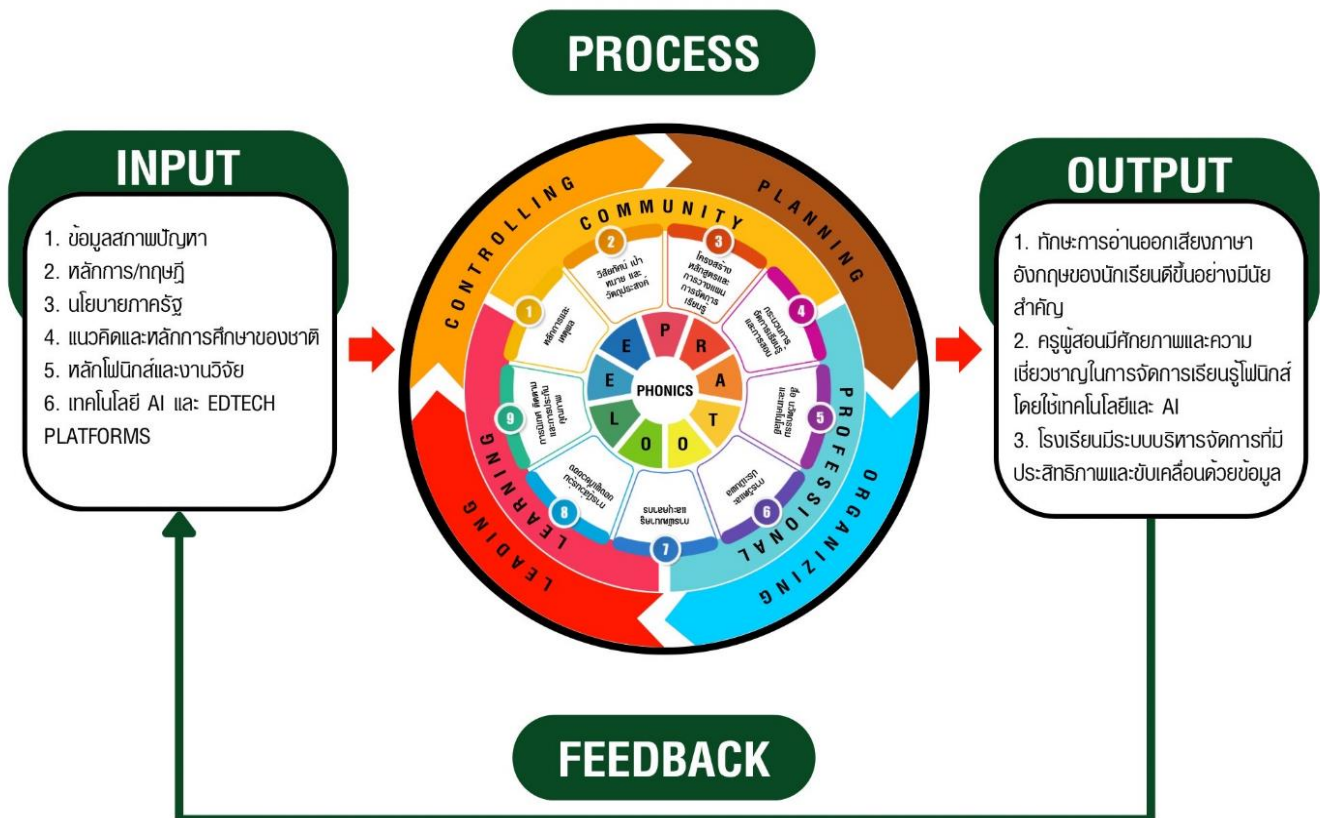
PROCESS

INPUT

1. ข้อมูลสภาพปัญหา
2. หลักการ/ทฤษฎี
3. นโยบายภาครัฐ
4. แนวคิดและหลักการศึกษาของชาติ
5. หลักโฟนิกส์และงานวิจัย
6. เทคโนโลยี AI และ EDTECH PLATFORMS

CONTROLLING
PLANNING
COMMUNITY
PROFESSIONAL
ORGANIZING
LEADING
LEARNING

1 หลักการและเหตุผล
2 วิสัยทัศน์ เป้าหมาย และวัตถุประสงค์
3 โครงสร้างหลักสูตรและการวางแผนการจัดการเรียนรู้
4 กระบวนการจัดการเรียนรู้และการสอน
5 สื่อ นวัตกรรมและเทคโนโลยี
6 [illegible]
7 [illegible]
8 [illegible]
9 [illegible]

P
R
A
T
O
O
L
E
E
PHONICS

OUTPUT

1. ทักษะการอ่านออกเสียงภาษาอังกฤษของนักเรียนดีขึ้นอย่างมีนัยสำคัญ
2. ครูผู้สอนมีศักยภาพและความเชี่ยวชาญในการจัดการเรียนรู้โฟนิกส์โดยใช้เทคโนโลยีและ AI
3. โรงเรียนมีระบบบริหารจัดการที่มีประสิทธิภาพและขับเคลื่อนด้วยข้อมูล

FEEDBACK